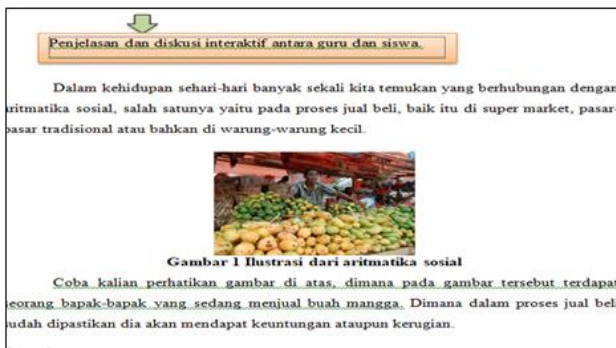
Penjelasan dan diskusi interaktif antara guru dan siswa.

Dalam kehidupan sehari-hari banyak sekali kita temukan yang berhubungan dengan aritmatika sosial, salah satunya yaitu pada proses jual beli, baik itu di super market, pasar-pasar tradisional atau bahkan di warung-warung kecil.

Gambar 1 Ilustrasi dari aritmatika sosial

Coba kalian perhatikan gambar di atas, dimana pada gambar tersebut terdapat seorang bapak-bapak yang sedang menjual buah mangga. Dimana dalam proses jual beli sudah dipastikan dia akan mendapat keuntungan ataupun kerugian.